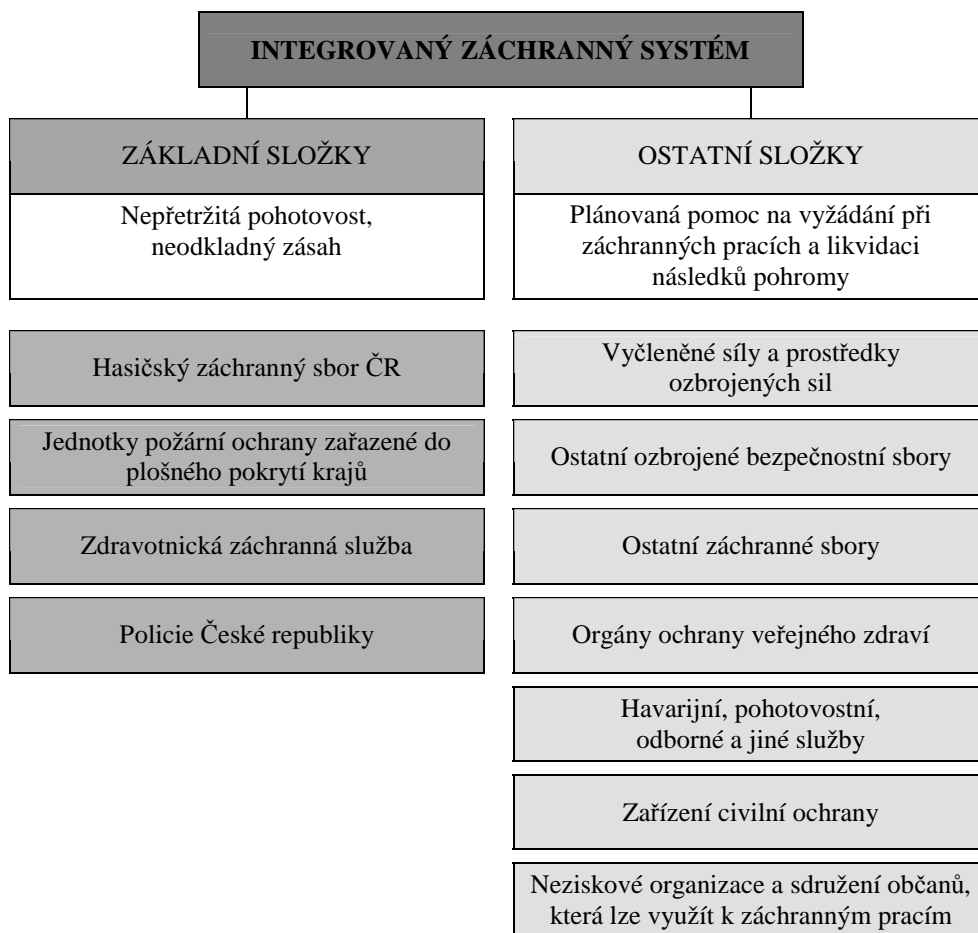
INTEGROVANÝ ZÁCHRANNÝ SYSTÉM

ZÁKLADNÍ SLOŽKY

Nepřetržitá pohotovost, neodkladný zásah

Hasičský záchranný sbor ČR

Jednotky požární ochrany zařazené do plošného pokrytí krajů

Zdravotnická záchranná služba

Policie České republiky

OSTATNÍ SLOŽKY

Plánovaná pomoc na vyžádání při záchranných pracích a likvidaci následků pohromy

Vyčleněné síly a prostředky ozbrojených sil

Ostatní ozbrojené bezpečnostní sbory

Ostatní záchranné sbory

Orgány ochrany veřejného zdraví

Havarijní, pohotovostní, odborné a jiné služby

Zařízení civilní ochrany

Neziskové organizace a sdružení občanů, která lze využít k záchranným pracím